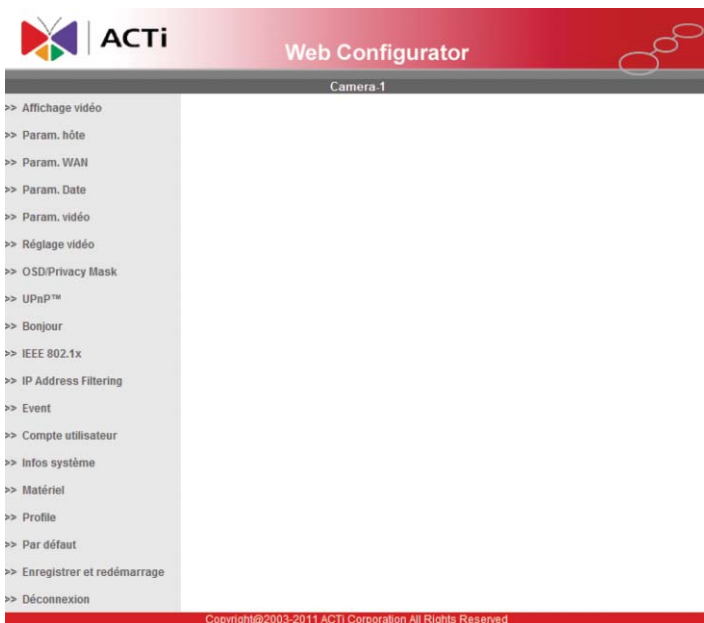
ACTi

Web Configurator

Camera-1

>> Affichage vidéo
>> Param. hôte
>> Param. WAN
>> Param. Date
>> Param. vidéo
>> Réglage vidéo
>> OSD/Privacy Mask
>> UPnP™
>> Bonjour
>> IEEE 802.1x
>> IP Address Filtering
>> Event
>> Compte utilisateur
>> Infos système
>> Matériel
>> Profile
>> Par défaut
>> Enregistrer et redémarrage
>> Déconnexion

Copyright@2003-2011 ACTi Corporation All Rights Reserved